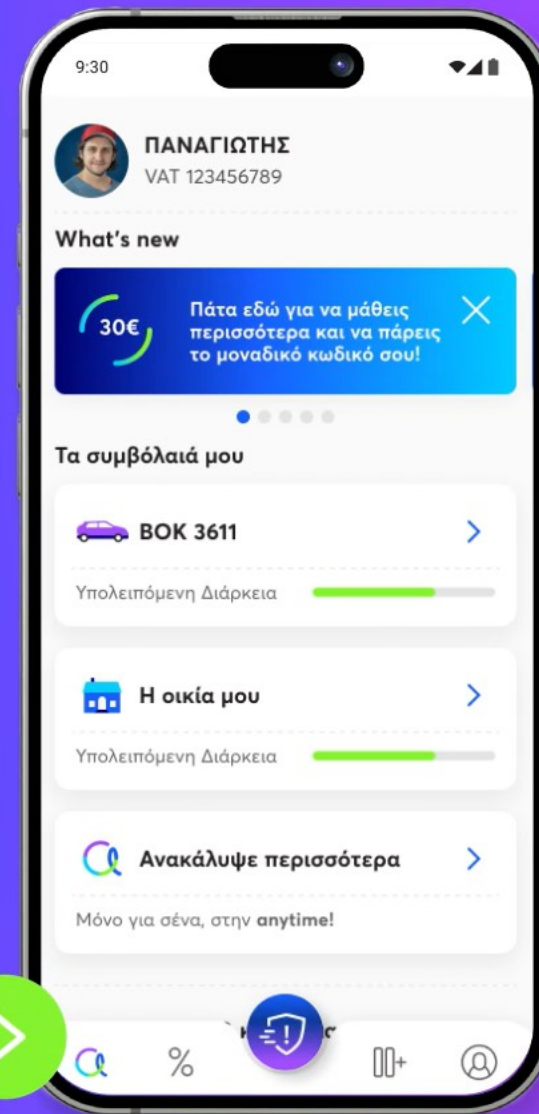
9:30

ΠΑΝΑΓΙΩΤΗΣ
VAT 123456789

What's new

30€

Πάτα εδώ για να μάθεις περισσότερα και να πάρεις το μοναδικό κωδικό σου!

Τα συμβόλαιά μου

BOK 3611

Υπολειπόμενη Διάρκεια

Η οικία μου

Υπολειπόμενη Διάρκεια

Ανακάλυψε περισσότερα

Μόνο για σένα, στην **anytime**!

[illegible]

%